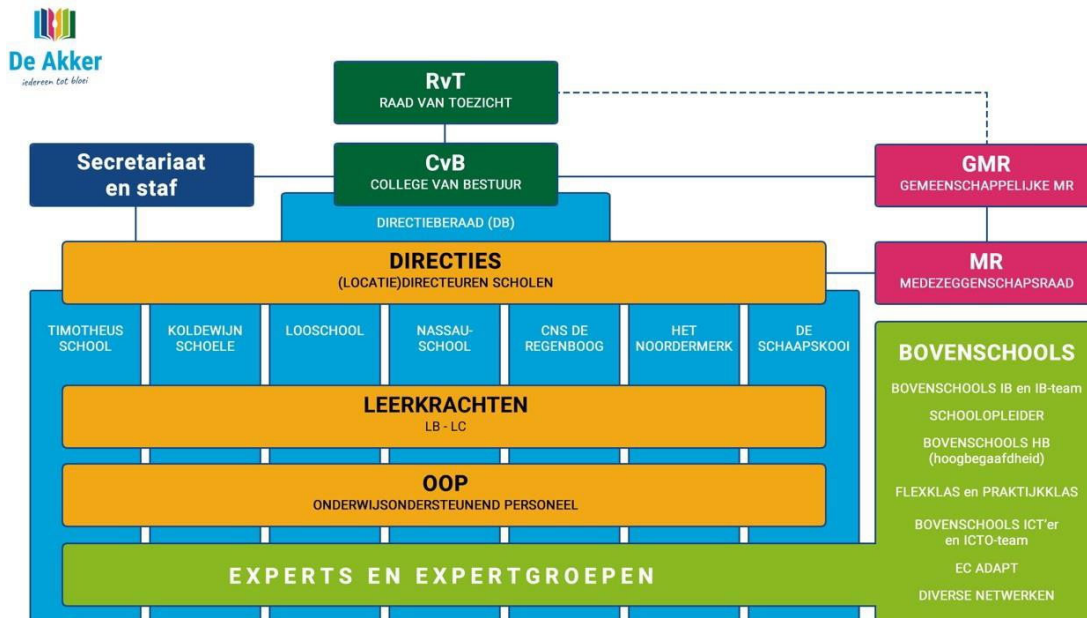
De Akker
iedereen tot bloei

RvT
RAAD VAN TOEZICHT

Secretariaat en staf

CvB
COLLEGE VAN BESTUUR

GMR
GEMEENSCHAPPELIJKE MR

DIRECTIEBERAAD (DB)

DIRECTIES
(LOCATIE)DIRECTEUREN SCHOLEN

MR
MEDEZEGGENSCHAPSRAAD

TIMOTHEUS SCHOOL

KOLDEWIJN SCHOELE

LOOSCHOOL

NASSAU-SCHOOL

CNS DE REGENBOOG

HET NOORDERMERK

DE SCHAAPSKOOI

BOVENSCHOOLS

BOVENSCHOOLS IB en IB-team

SCHOOLOPLEIDER

BOVENSCHOOLS HB (hoogbegaafdheid)

FLEXKLAS en PRAKTIJKKLAS

BOVENSCHOOLS ICT'er en ICTO-team

EC ADAPT

DIVERSE NETWERKEN

LEERKRACHTEN
LB - LC

OOP
ONDERWIJSONDERSTEUNEND PERSONEEL

EXPERTS EN EXPERTGROEPEN